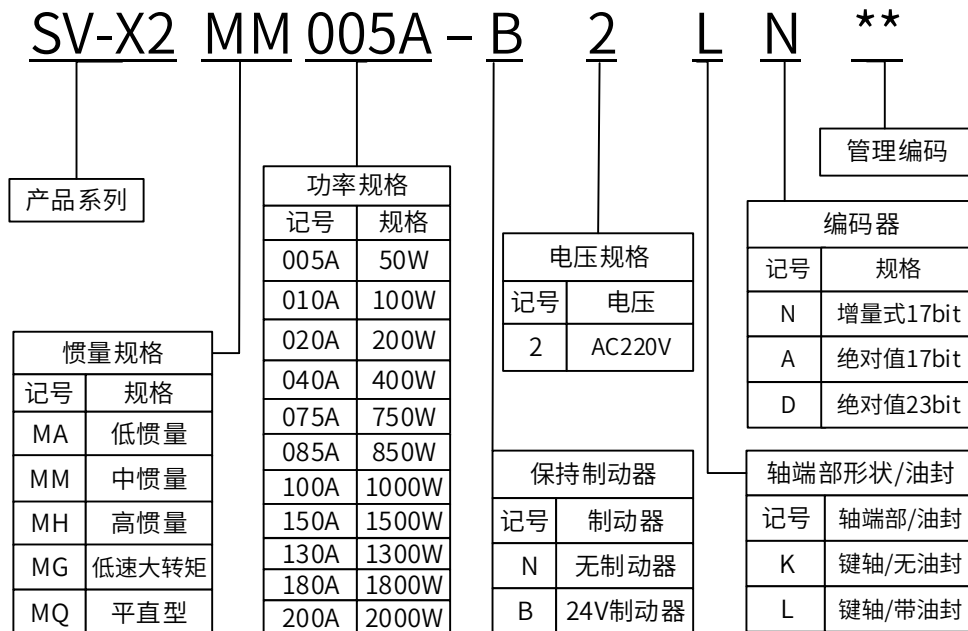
SV-X2 MM 005A – B 2 L N **

管理编码

产品系列

功率规格

| 记号 | 规格 |
|---|---|
| 005A | 50W |
| 010A | 100W |
| 020A | 200W |
| 040A | 400W |
| 075A | 750W |
| 085A | 850W |
| 100A | 1000W |
| 150A | 1500W |
| 130A | 1300W |
| 180A | 1800W |
| 200A | 2000W |

惯量规格

| 记号 | 规格 |
|---|---|
| MA | 低惯量 |
| MM | 中惯量 |
| MH | 高惯量 |
| MG | 低速大转矩 |
| MQ | 平直型 |

电压规格

| 记号 | 电压 |
|---|---|
| 2 | AC220V |

保持制动器

| 记号 | 制动器 |
|---|---|
| N | 无制动器 |
| B | 24V制动器 |

编码器

| 记号 | 规格 |
|---|---|
| N | 增量式17bit |
| A | 绝对值17bit |
| D | 绝对值23bit |

轴端部形状/油封

| 记号 | 轴端部/油封 |
|---|---|
| K | 键轴/无油封 |
| L | 键轴/带油封 |